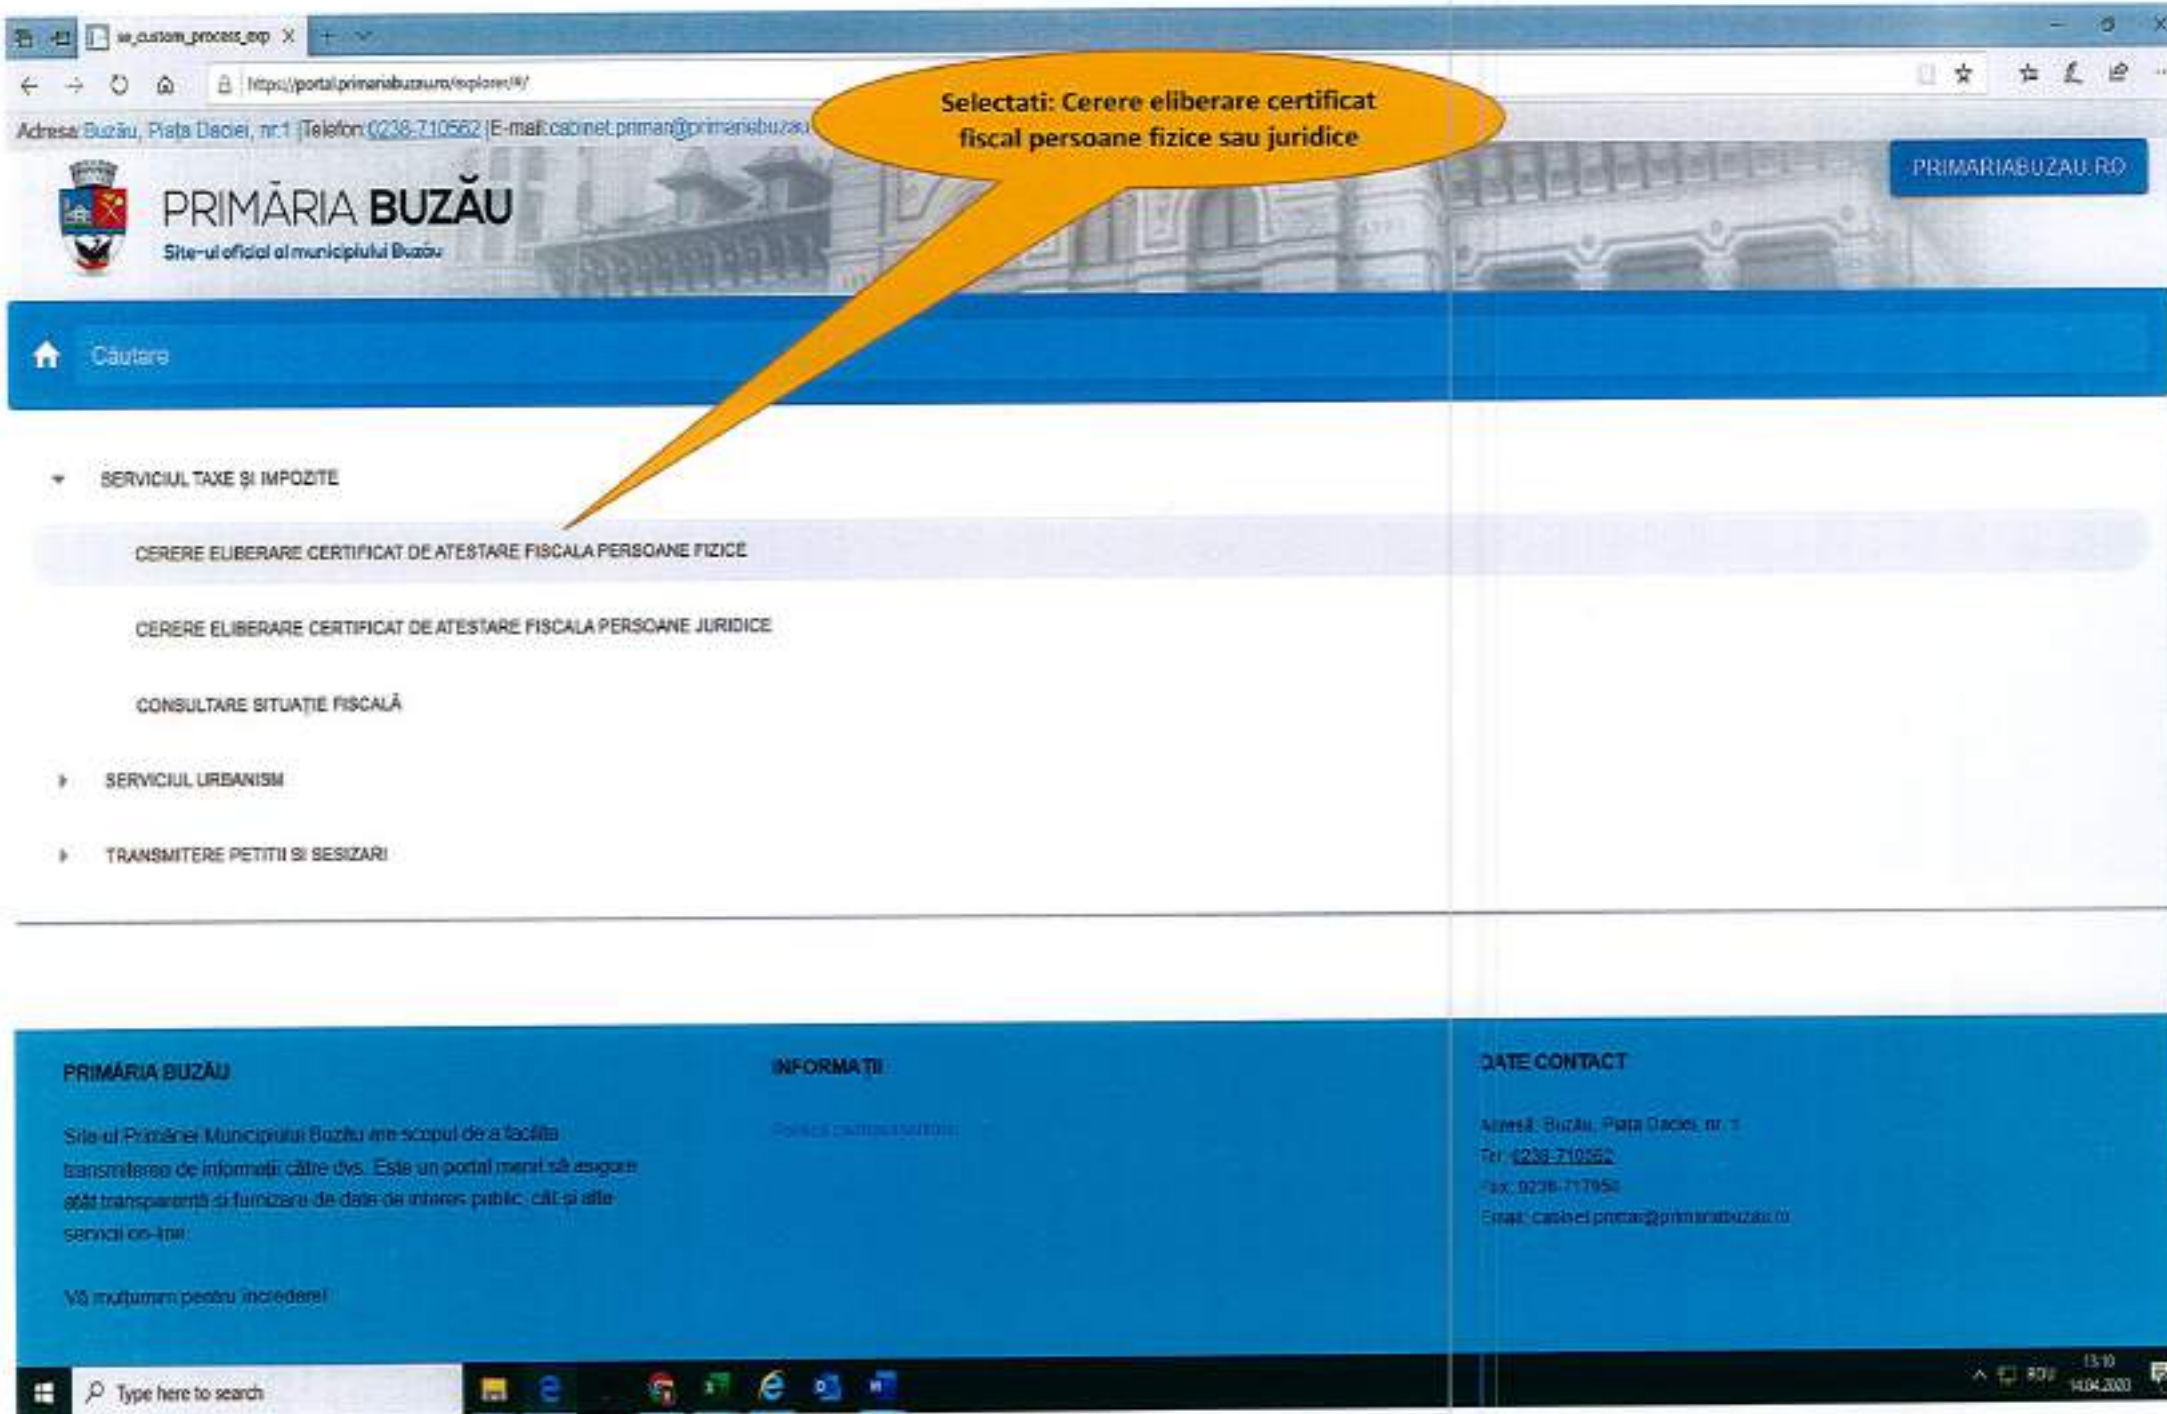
se_custom_process_exp

https://portal.primariabuzau.ro/explorer/#/

Adresa: Buzău, Piața Daciei, nr.1 |Telefon: 0238-710562 |E-mail: cabinet.primar@primariabuzau

Selectati: Cerere eliberare certificat fiscal persoane fizice sau juridice

PRIMARIABUZAU.RO

PRIMĂRIA BUZĂU
Site-ul oficial al municipiului Buzău

Căutare

SERVICIUL TAXE ȘI IMPOZITE

CERERE ELIBERARE CERTIFICAT DE ATESTARE FISCALA PERSOANE FIZICE

CERERE ELIBERARE CERTIFICAT DE ATESTARE FISCALA PERSOANE JURIDICE

CONSULTARE SITUAȚIE FISCALĂ

SERVICIUL URBANISM

TRANSMITERE PETITII SI SESIZARI

PRIMĂRIA BUZĂU

Site-ul Primăriei Municipiului Buzău are scopul de a facilita transmiterea de informații către dvs. Este un portal menit să asigure atât transparență și furnizare de date de interes public, cât și alte servicii on-line.

Vă mulțumim pentru încredere!

INFORMAȚII

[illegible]

DATE CONTACT

Adresă: Buzău, Piața Daciei, nr. 1
Tel: 0238-710562
Fax: 0238-717950
Email: cabinet.primar@primariabuzau.ro

Type here to search

13:10
14.04.2020